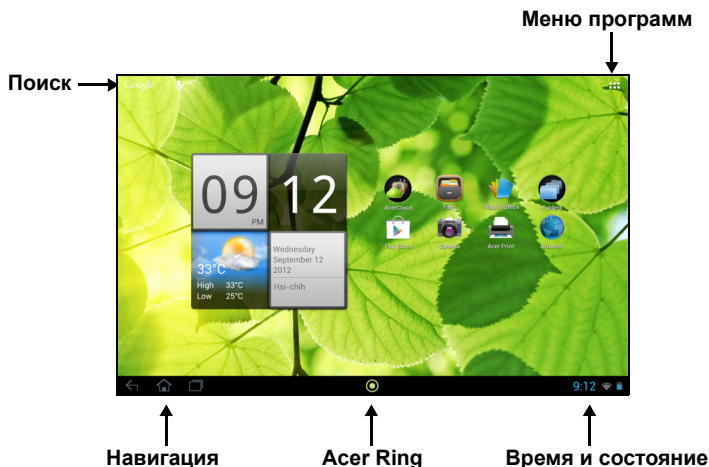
Меню программ

Поиск

Google

09 12
PM

33°C
High 33°C
Low 25°C

Wednesday
September 12
2012

Hsi-chih

AcerCloud
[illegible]
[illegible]
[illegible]
Play Store
Camera
Acer Print
Browser

9:12

Навигация

Acer Ring

Время и состояние